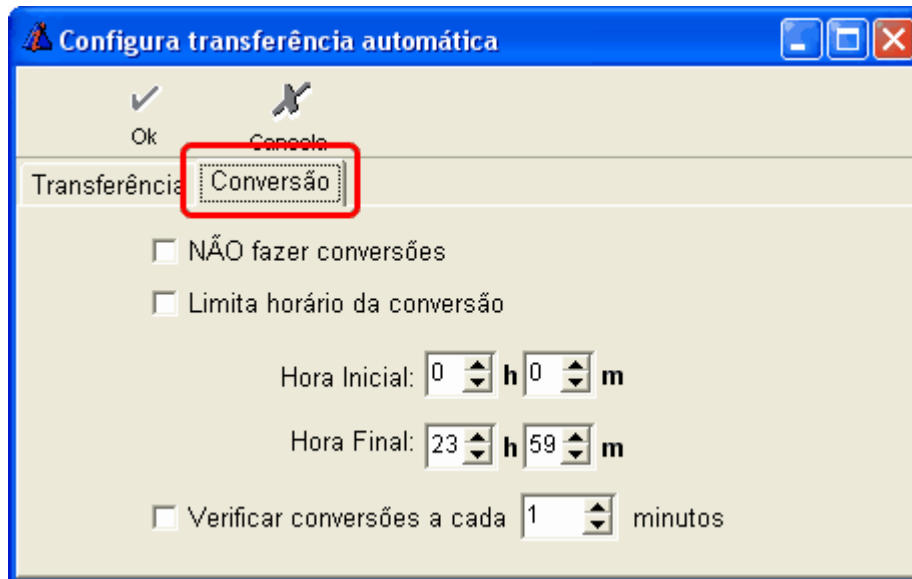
Configura transferência automática

Ok

Cancela

Transferência

Conversão

NÃO fazer conversões

Limita horário da conversão

Hora Inicial: 0 h 0 m

Hora Final: 23 h 59 m

Verificar conversões a cada 1 minutos